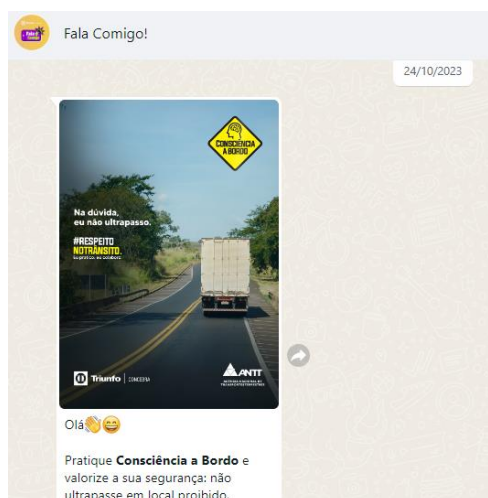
Fala Comigo!

24/10/2023

CONSCIÊNCIA A BORDO

Na dúvida, eu não ultrapasso.

#RESPEITO NO TRÂNSITO.

Eu pratico, eu cobro.

Triunfo | CONCEBRA

ANTT

AGÊNCIA NACIONAL DE TRANSPORTES TERRESTRES

Olá👏😄

Pratique **Consciência a Bordo** e valorize a sua segurança: não ultrapasse em local proibido.